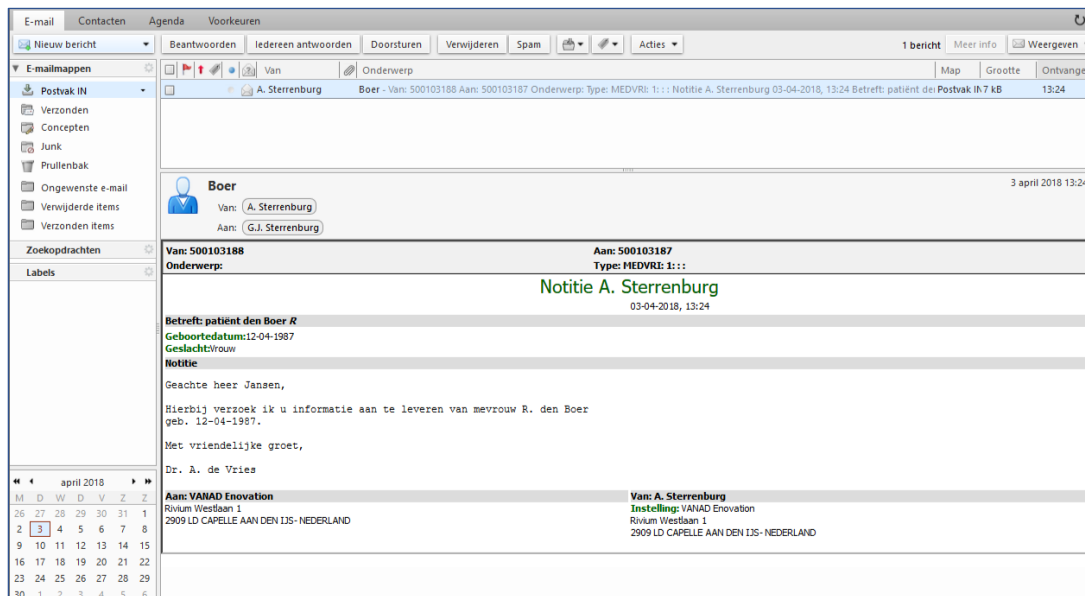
E-mail Contacten Agenda Voorkeuren

Nieuw bericht

Beantwoorden Iedereen antwoorden Doorsturen Verwijderen Spam Acties

1 bericht Meer info Weergeven

E-mailmappen
Postvak IN
Verzonden
Concepten
Junk
Prullenbak
Ongewenste e-mail
Verwijderde items
Verzonden items

Zoekopdrachten
Labels

| Van | Onderwerp | Map | Grootte | Ontvange |
|---|---|---|---|---|
| A. Sterrenburg | Boer - Van: 500103188 Aan: 500103187 Onderwerp: Type: MEDVRI: 1: : : Notitie A. Sterrenburg 03-04-2018, 13:24 Betreft: patiënt der | Postvak IN | 7 kB | 13:24 |

Boer
Van: A. Sterrenburg
Aan: G.J. Sterrenburg

3 april 2018 13:24

Van: 500103188
Aan: 500103187
Onderwerp:
Type: MEDVRI: 1: : :

Notitie A. Sterrenburg
03-04-2018, 13:24

Betreft: patiënt den Boer R

Geboortedatum:12-04-1987
Geslacht:Vrouw

Notitie

Geachte heer Jansen,

Hierbij verzoek ik u informatie aan te leveren van mevrouw R. den Boer geb. 12-04-1987.

Met vriendelijke groet,

Dr. A. de Vries

Aan: VANAD Enovation
Rivium Westlaan 1
2909 LD CAPELLE AAN DEN IJS- NEDERLAND

Van: A. Sterrenburg
Instelling: VANAD Enovation
Rivium Westlaan 1
2909 LD CAPELLE AAN DEN IJS- NEDERLAND

april 2018

| M | D | W | D | V | Z | Z |
|---|---|---|---|---|---|---|
| 26 | 27 | 28 | 29 | 30 | 31 | 1 |
| 2 | 3 | 4 | 5 | 6 | 7 | 8 |
| 9 | 10 | 11 | 12 | 13 | 14 | 15 |
| 16 | 17 | 18 | 19 | 20 | 21 | 22 |
| 23 | 24 | 25 | 26 | 27 | 28 | 29 |
| 30 | 1 | 2 | 3 | 4 | 5 | 6 |